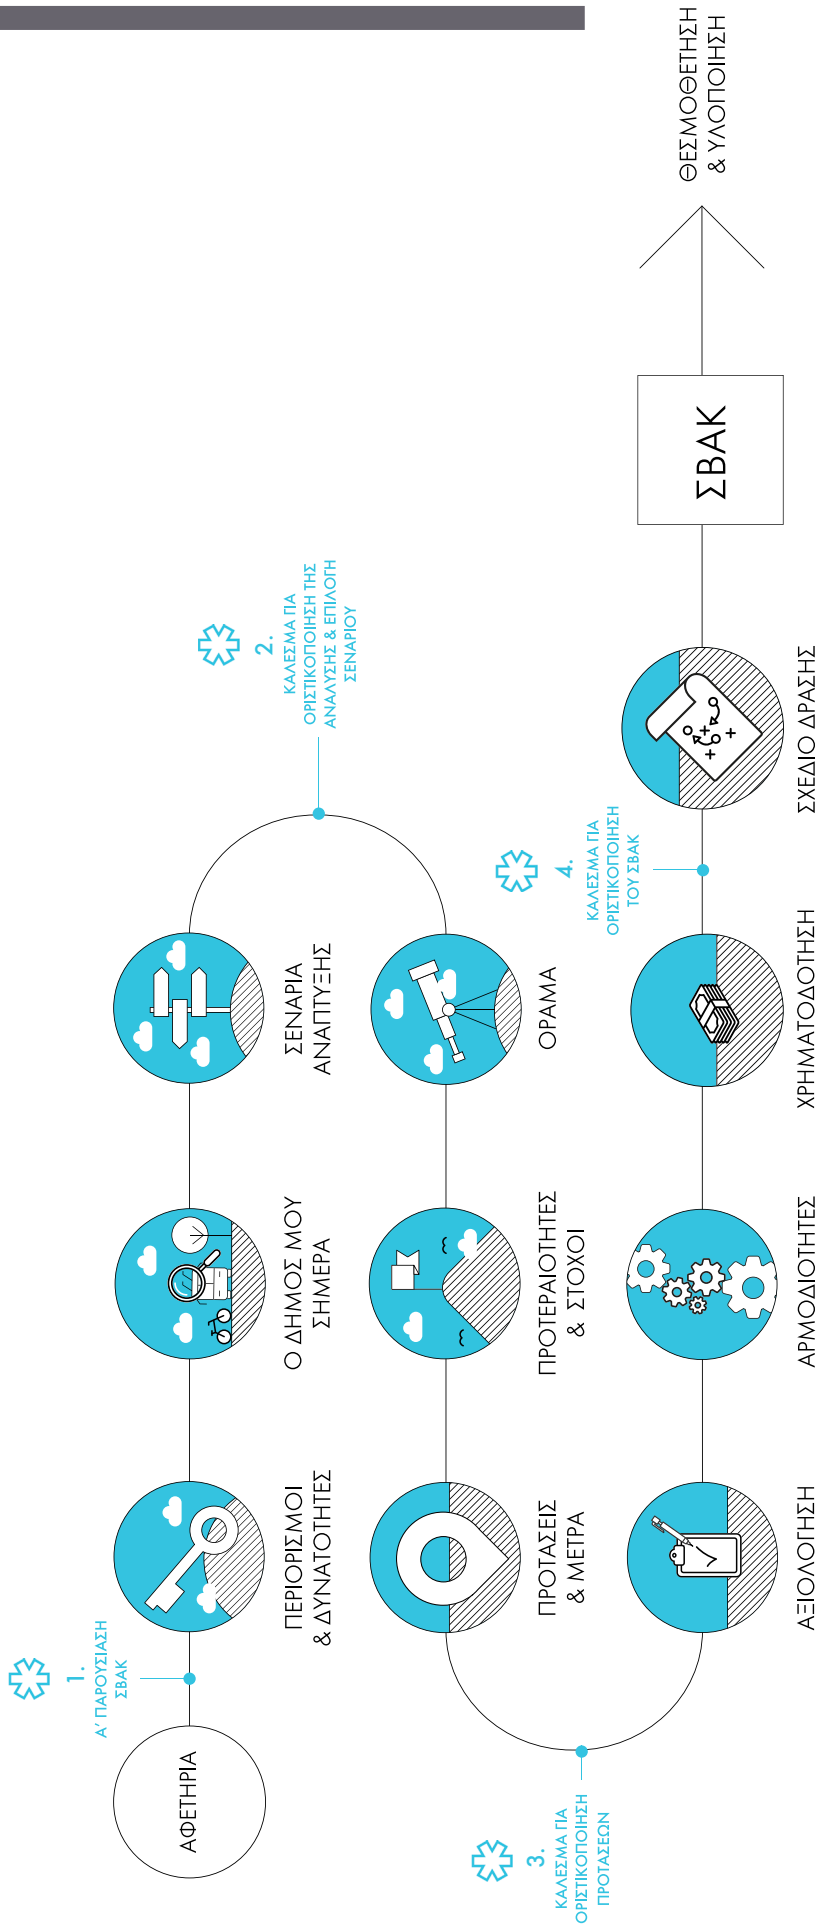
ΑΦΕΤΗΡΙΑ

1.
Α' ΠΑΡΟΥΣΙΑΣΗ ΣΒΑΚ

ΠΕΡΙΟΡΙΣΜΟΙ & ΔΥΝΑΤΟΤΗΤΕΣ

Ο ΔΗΜΟΣ ΜΟΥ ΣΗΜΕΡΑ

ΣΕΝΑΡΙΑ ΑΝΑΠΤΥΞΗΣ

2.
ΚΑΛΕΣΜΑ ΓΙΑ ΟΡΙΣΤΙΚΟΠΟΙΗΣΗ ΤΗΣ ΑΝΑΛΥΣΗΣ & ΕΠΙΛΟΓΗ ΣΕΝΑΡΙΟΥ

ΟΡΑΜΑ

ΠΡΟΤΕΡΑΙΟΤΗΤΕΣ & ΣΤΟΧΟΙ

ΠΡΟΤΑΣΕΙΣ & ΜΕΤΡΑ

3.
ΚΑΛΕΣΜΑ ΓΙΑ ΟΡΙΣΤΙΚΟΠΟΙΗΣΗ ΠΡΟΤΑΣΕΩΝ

ΑΞΙΟΛΟΓΗΣΗ

ΑΡΜΟΔΙΟΤΗΤΕΣ

ΧΡΗΜΑΤΟΔΟΤΗΣΗ

4.
ΚΑΛΕΣΜΑ ΓΙΑ ΟΡΙΣΤΙΚΟΠΟΙΗΣΗ ΤΟΥ ΣΒΑΚ

ΣΧΕΔΙΟ ΔΡΑΣΗΣ

ΣΒΑΚ

ΘΕΣΜΟΘΕΤΗΣΗ & ΥΛΟΠΟΙΗΣΗ